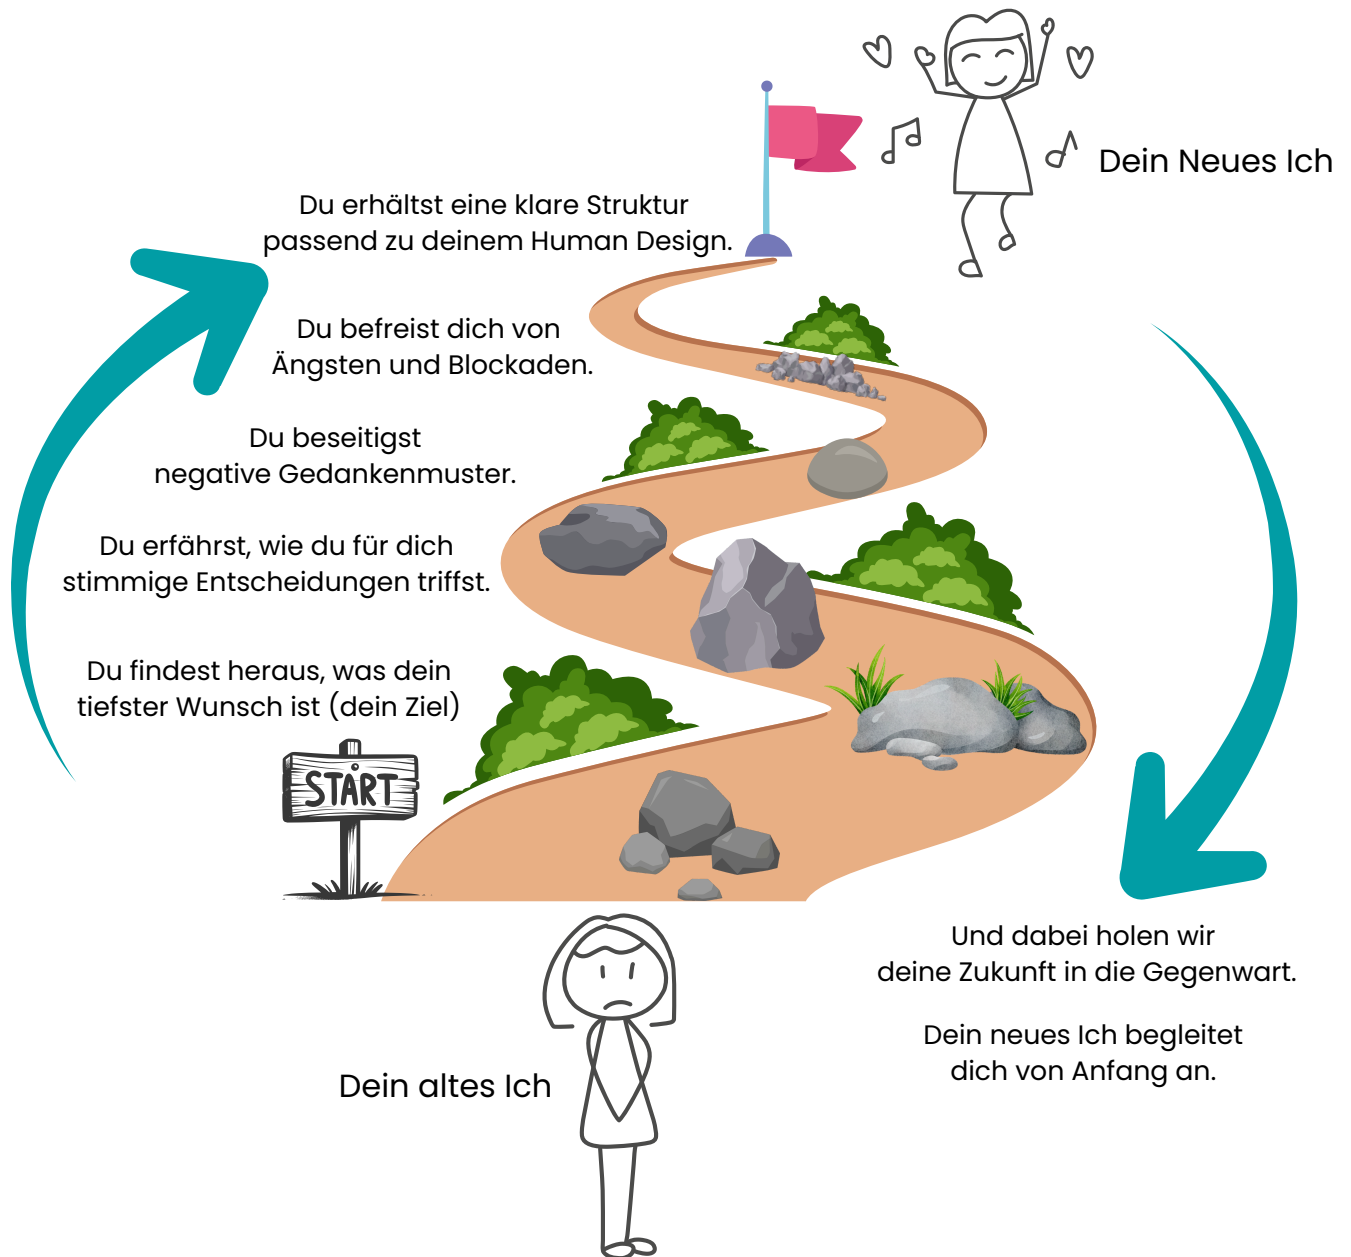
Dein Neues Ich

Du erhältst eine klare Struktur passend zu deinem Human Design.

Du befreist dich von Ängsten und Blockaden.

Du beseitigst negative Gedankenmuster.

Du erfährst, wie du für dich stimmige Entscheidungen triffst.

Du findest heraus, was dein tiefster Wunsch ist (dein Ziel)

START

Und dabei holen wir deine Zukunft in die Gegenwart.

Dein neues Ich begleitet dich von Anfang an.

Dein altes Ich